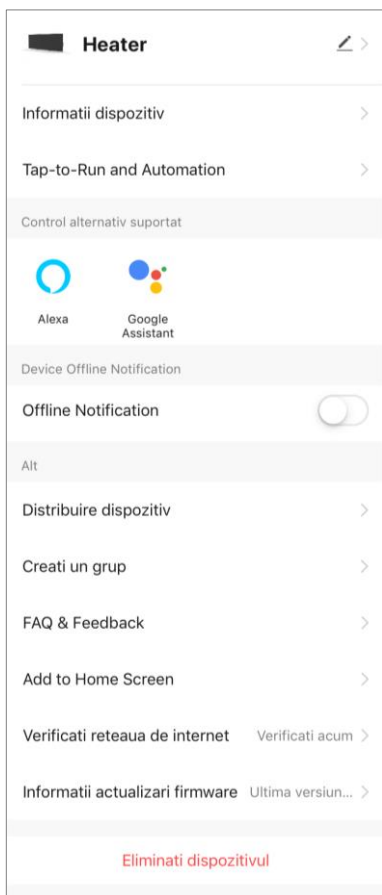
Heater

Informatii dispozitiv

Tap-to-Run and Automation

Control alternativ suportat

Alexa

Google Assistant

Device Offline Notification

Offline Notification

Alt

Distribuire dispozitiv

Creati un grup

FAQ & Feedback

Add to Home Screen

Verificati reteaua de internet Verificati acum

Informatii actualizari firmware Ultima versiun...

Eliminati dispozitivul